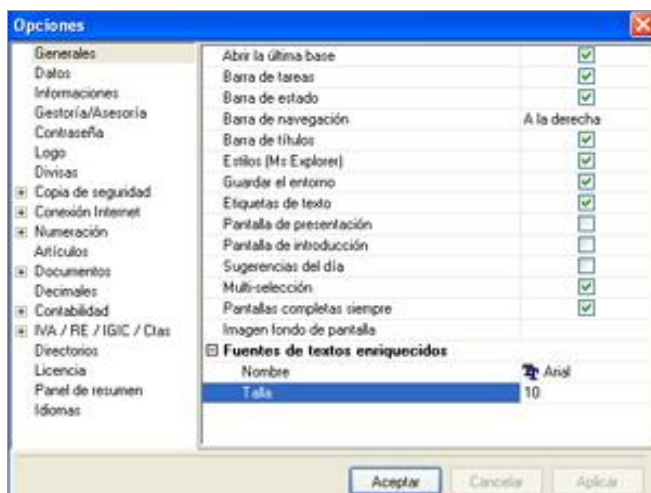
Opciones

Generales
Datos
Informaciones
Gestoría/Asesoría
Contraseña
Logo
Divisas
Copia de seguridad
Conexión Internet
Numeración
Artículos
Documentos
Decimales
Contabilidad
IVA / RE / IGIC / Clas
Directorios
Licencia
Panel de resumen
Idiomas

| | |
|---|---|
| Abrir la última base | ☑ |
| Barra de tareas | ☑ |
| Barra de estado | ☑ |
| Barra de navegación | A la derecha |
| Barra de títulos | ☑ |
| Estilos (Ms Explorer) | ☑ |
| Guardar el entorno | ☑ |
| Etiquetas de texto | ☑ |
| Pantalla de presentación | ☐ |
| Pantalla de introducción | ☐ |
| Sugerencias del día | ☐ |
| Multi-selección | ☑ |
| Pantallas completas siempre | ☑ |
| Imagen fondo de pantalla | |

Fuentes de textos enriquecidos

| | |
|---|---|
| Nombre | Arial |
| Talla | 10 |

Aceptar Cancelar Aplicar